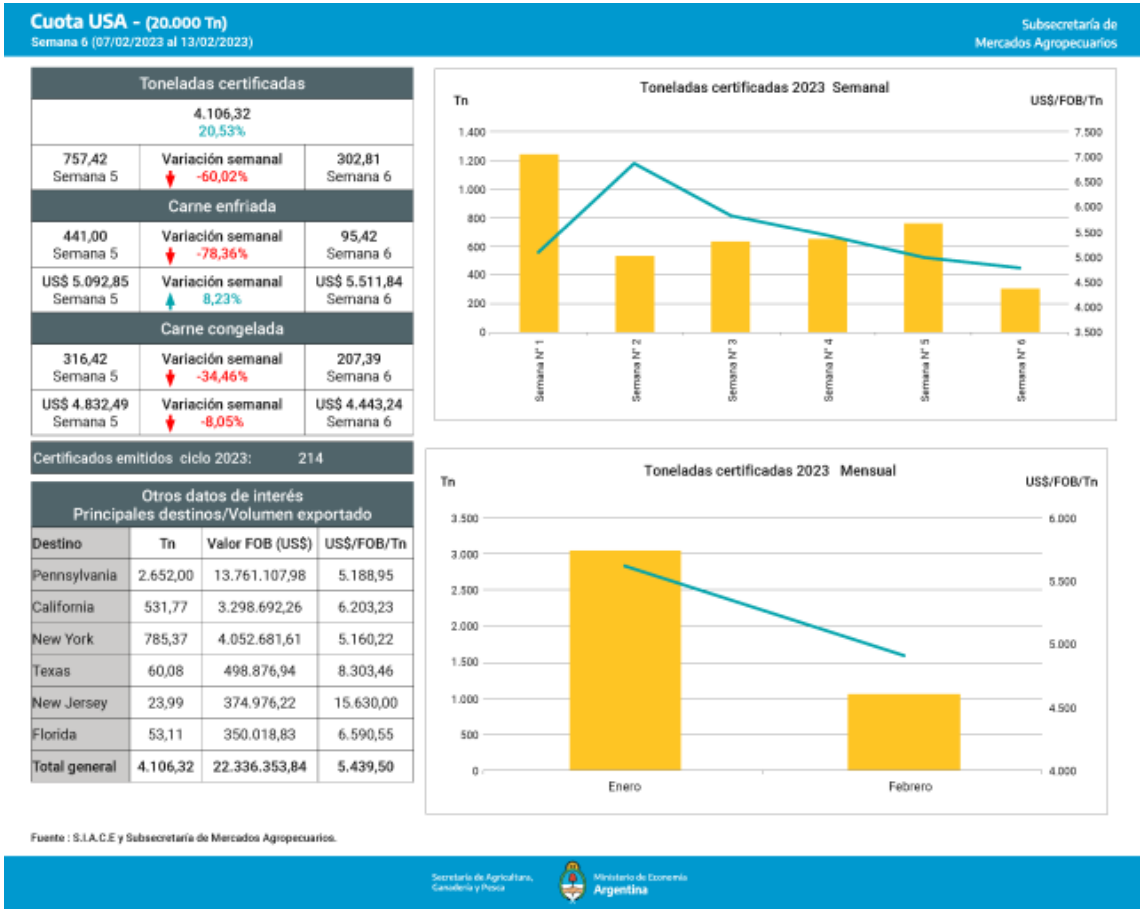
Cuota USA - (20.000 Tn)
Semana 6 (07/02/2023 al 13/02/2023)

Subsecretaría de Mercados Agropecuarios

Toneladas certificadas

4.106,32
20,53%

| 757,42 Semana 5 | Variación semanal -60,02% | 302,81 Semana 6 |
|---|---|---|

Carne enfriada

| 441,00 Semana 5 | Variación semanal -78,36% | 95,42 Semana 6 |
|---|---|---|
| US$ 5.092,85 Semana 5 | Variación semanal 8,23% | US$ 5.511,84 Semana 6 |

Carne congelada

| 316,42 Semana 5 | Variación semanal -34,46% | 207,39 Semana 6 |
|---|---|---|
| US$ 4.832,49 Semana 5 | Variación semanal -8,05% | US$ 4.443,24 Semana 6 |

Certificados emitidos ciclo 2023: 214

Otros datos de interés
Principales destinos/Volumen exportado

| Destino | Tn | Valor FOB (US$) | US$/FOB/Tn |
|---|---|---|---|
| Pennsylvania | 2.652,00 | 13.761.107,98 | 5.188,95 |
| California | 531,77 | 3.298.692,26 | 6.203,23 |
| New York | 785,37 | 4.052.681,61 | 5.160,22 |
| Texas | 60,08 | 498.876,94 | 8.303,46 |
| New Jersey | 23,99 | 374.976,22 | 15.630,00 |
| Florida | 53,11 | 350.018,83 | 6.590,55 |
| Total general | 4.106,32 | 22.336.353,84 | 5.439,50 |

Toneladas certificadas 2023 Semanal
Tn
US$/FOB/Tn
1.400
1.200
1.000
800
600
400
200
0
7.500
7.000
6.500
6.000
5.500
5.000
4.500
4.000
3.500
Semana N° 1
Semana N° 2
Semana N° 3
Semana N° 4
Semana N° 5
Semana N° 6

Toneladas certificadas 2023 Mensual
Tn
US$/FOB/Tn
3.500
3.000
2.500
2.000
1.500
1.000
500
0
6.000
5.500
5.000
4.500
4.000
Enero
Febrero

Fuente : S.I.A.C.E y Subsecretaría de Mercados Agropecuarios.

Secretaría de Agricultura, Ganadería y Pesca
Ministerio de Economía Argentina